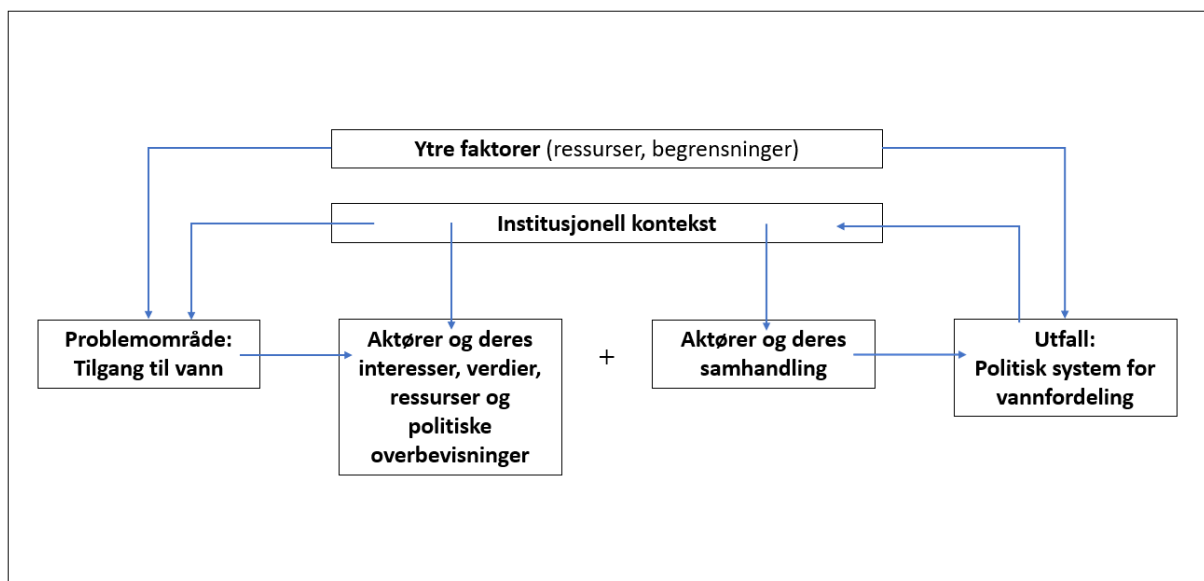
**Ytre faktorer** (ressurser, begrensninger)

**Institusjonell kontekst**

**Problemområde: Tilgang til vann**

**Aktører og deres interesser, verdier, ressurser og politiske overbevisninger**

+

**Aktører og deres samhandling**

**Utfall: Politisk system for vannfordeling**